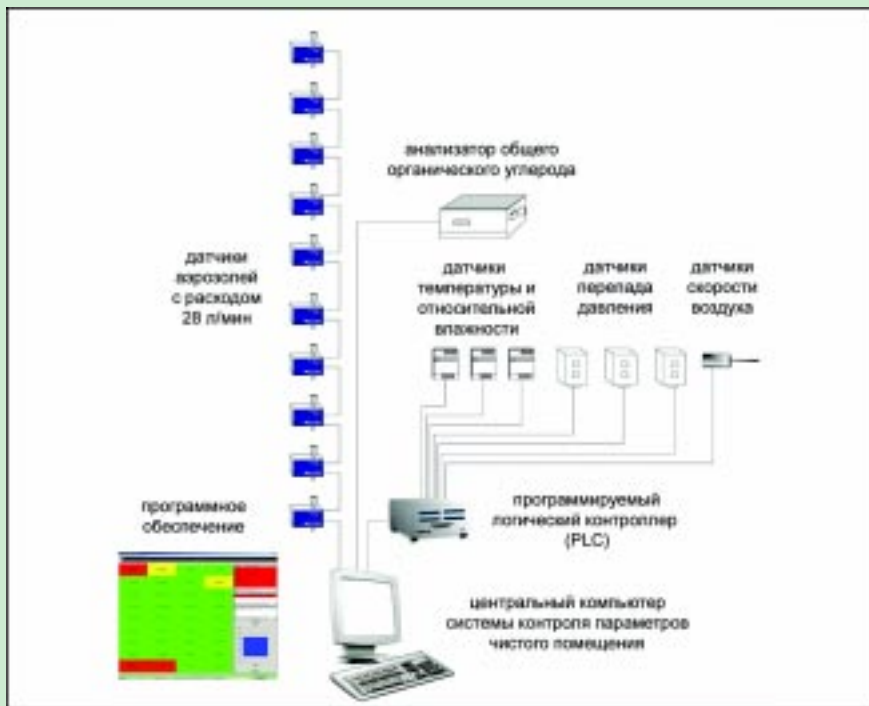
анализатор общего органического углерода

датчики аэрозолей с расходом 28 л/мин

датчики температуры и относительной влажности

датчики перепада давления

датчики скорости воздуха

программное обеспечение

программируемый логический контроллер (PLC)

центральный компьютер системы контроля параметров чистого помещения